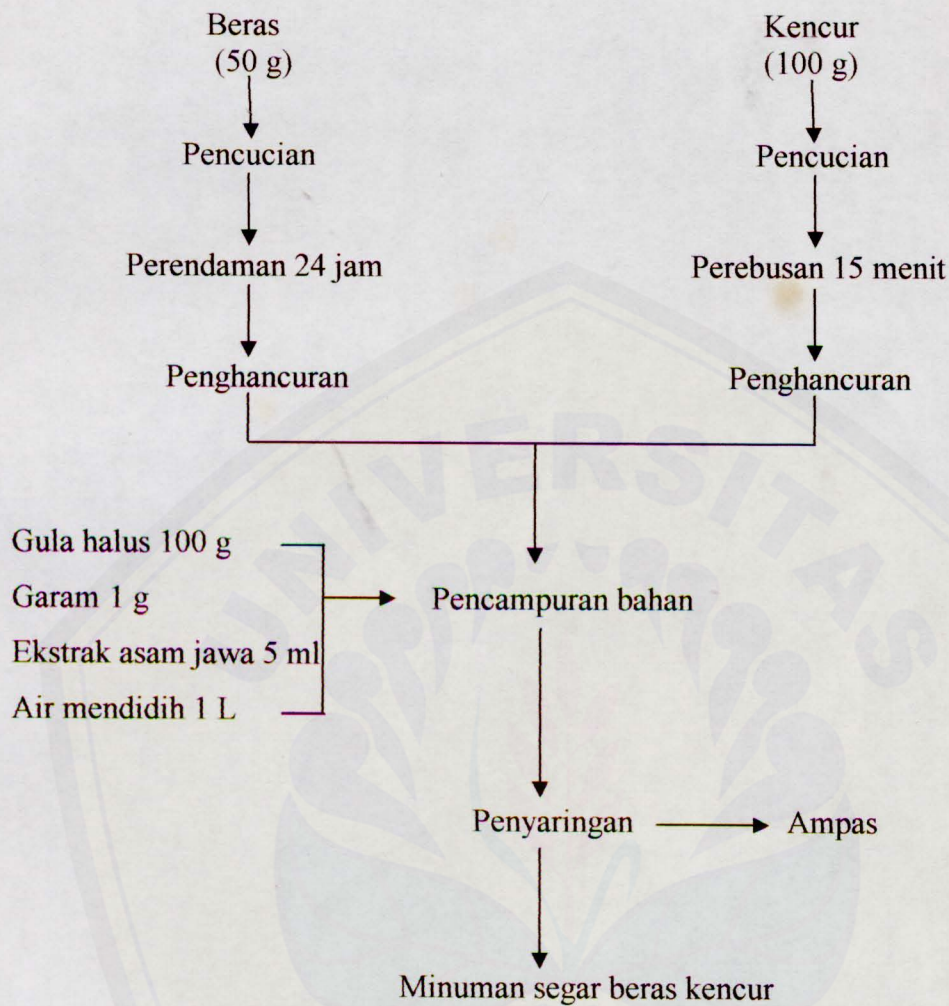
Beras
(50 g)

Pencucian

Perendaman 24 jam

Penghancuran

Kencur
(100 g)

Pencucian

Perebusan 15 menit

Penghancuran

Gula halus 100 g
Garam 1 g
Ekstrak asam jawa 5 ml
Air mendidih 1 L

Pencampuran bahan

Penyaringan

Ampas

Minuman segar beras kencur

UNIVERSITAS